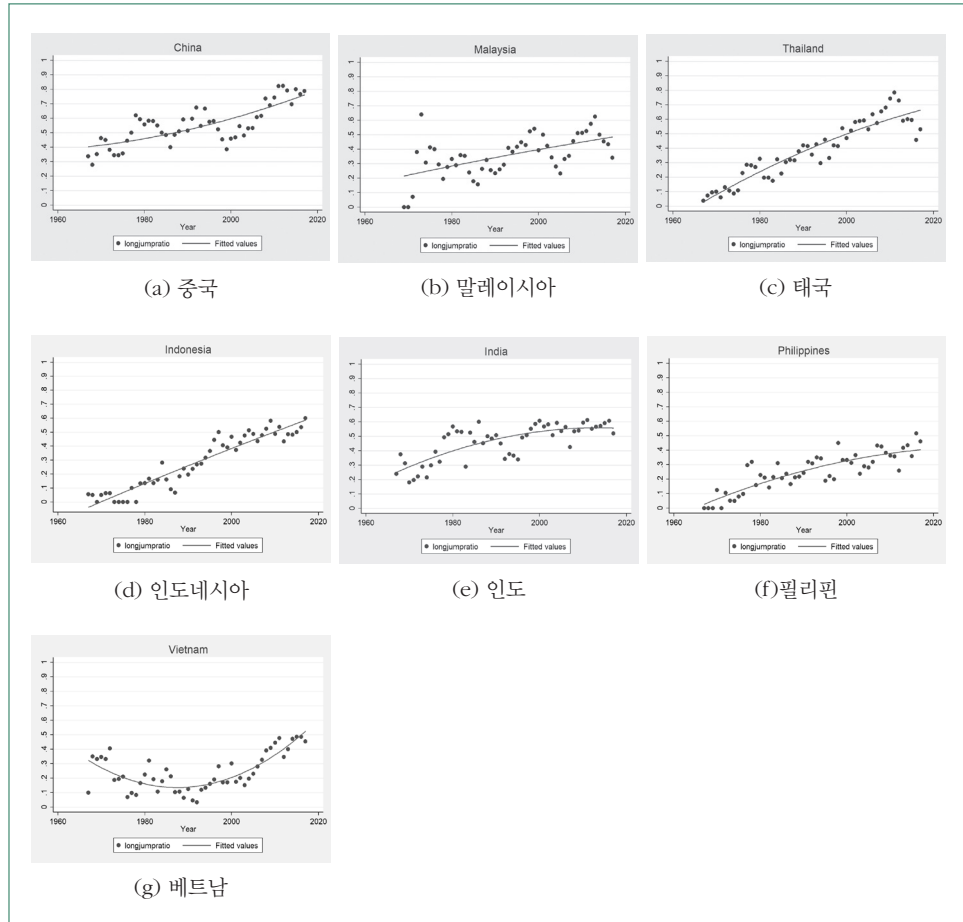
China

0 .1 .2 .3 .4 .5 .6 .7 .8 .9 1

1960 1980 2000 2020

Year

longjumpratio — Fitted values

(a) 중국

Malaysia

0 .1 .2 .3 .4 .5 .6 .7 .8 .9 1

1960 1980 2000 2020

Year

longjumpratio — Fitted values

(b) 말레이시아

Thailand

0 .1 .2 .3 .4 .5 .6 .7 .8 .9 1

1960 1980 2000 2020

Year

longjumpratio — Fitted values

(c) 태국

Indonesia

0 .1 .2 .3 .4 .5 .6 .7 .8 .9 1

1960 1980 2000 2020

Year

longjumpratio — Fitted values

(d) 인도네시아

India

0 .1 .2 .3 .4 .5 .6 .7 .8 .9 1

1960 1980 2000 2020

Year

longjumpratio — Fitted values

(e) 인도

Philippines

0 .1 .2 .3 .4 .5 .6 .7 .8 .9 1

1960 1980 2000 2020

Year

longjumpratio — Fitted values

(f)필리핀

Vietnam

0 .1 .2 .3 .4 .5 .6 .7 .8 .9 1

1960 1980 2000 2020

Year

longjumpratio — Fitted values

(g) 베트남